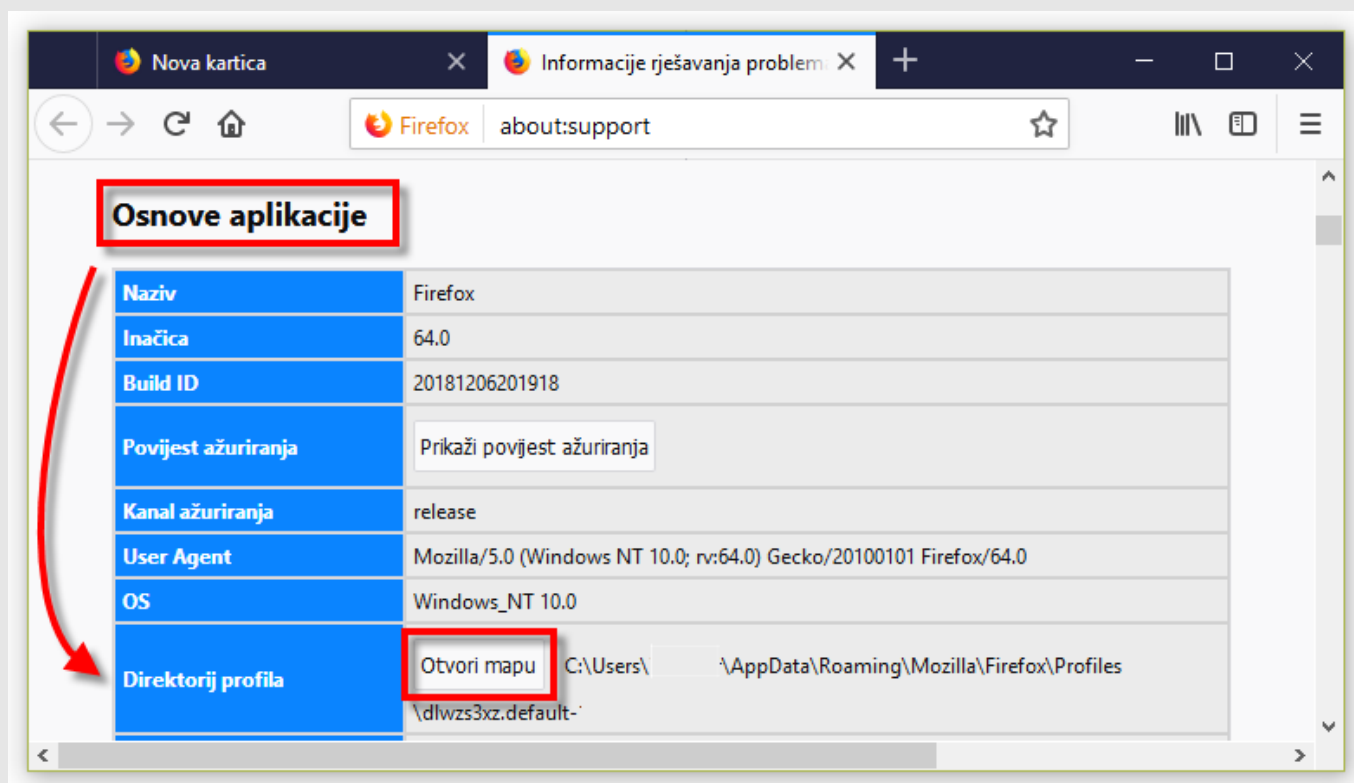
Nova kartica
Informacije rješavanja problem

Firefox about:support

Osnove aplikacije

| Naziv | Firefox |
|---|---|
| Inačica | 64.0 |
| Build ID | 20181206201918 |
| Povijest ažuriranja | Prikaži povijest ažuriranja |
| Kanal ažuriranja | release |
| User Agent | Mozilla/5.0 (Windows NT 10.0; rv:64.0) Gecko/20100101 Firefox/64.0 |
| OS | Windows_NT 10.0 |
| Direktorij profila | Otvori mapu C:\Users\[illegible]\AppData\Roaming\Mozilla\Firefox\Profiles\dlwzs3xz.default-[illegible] |